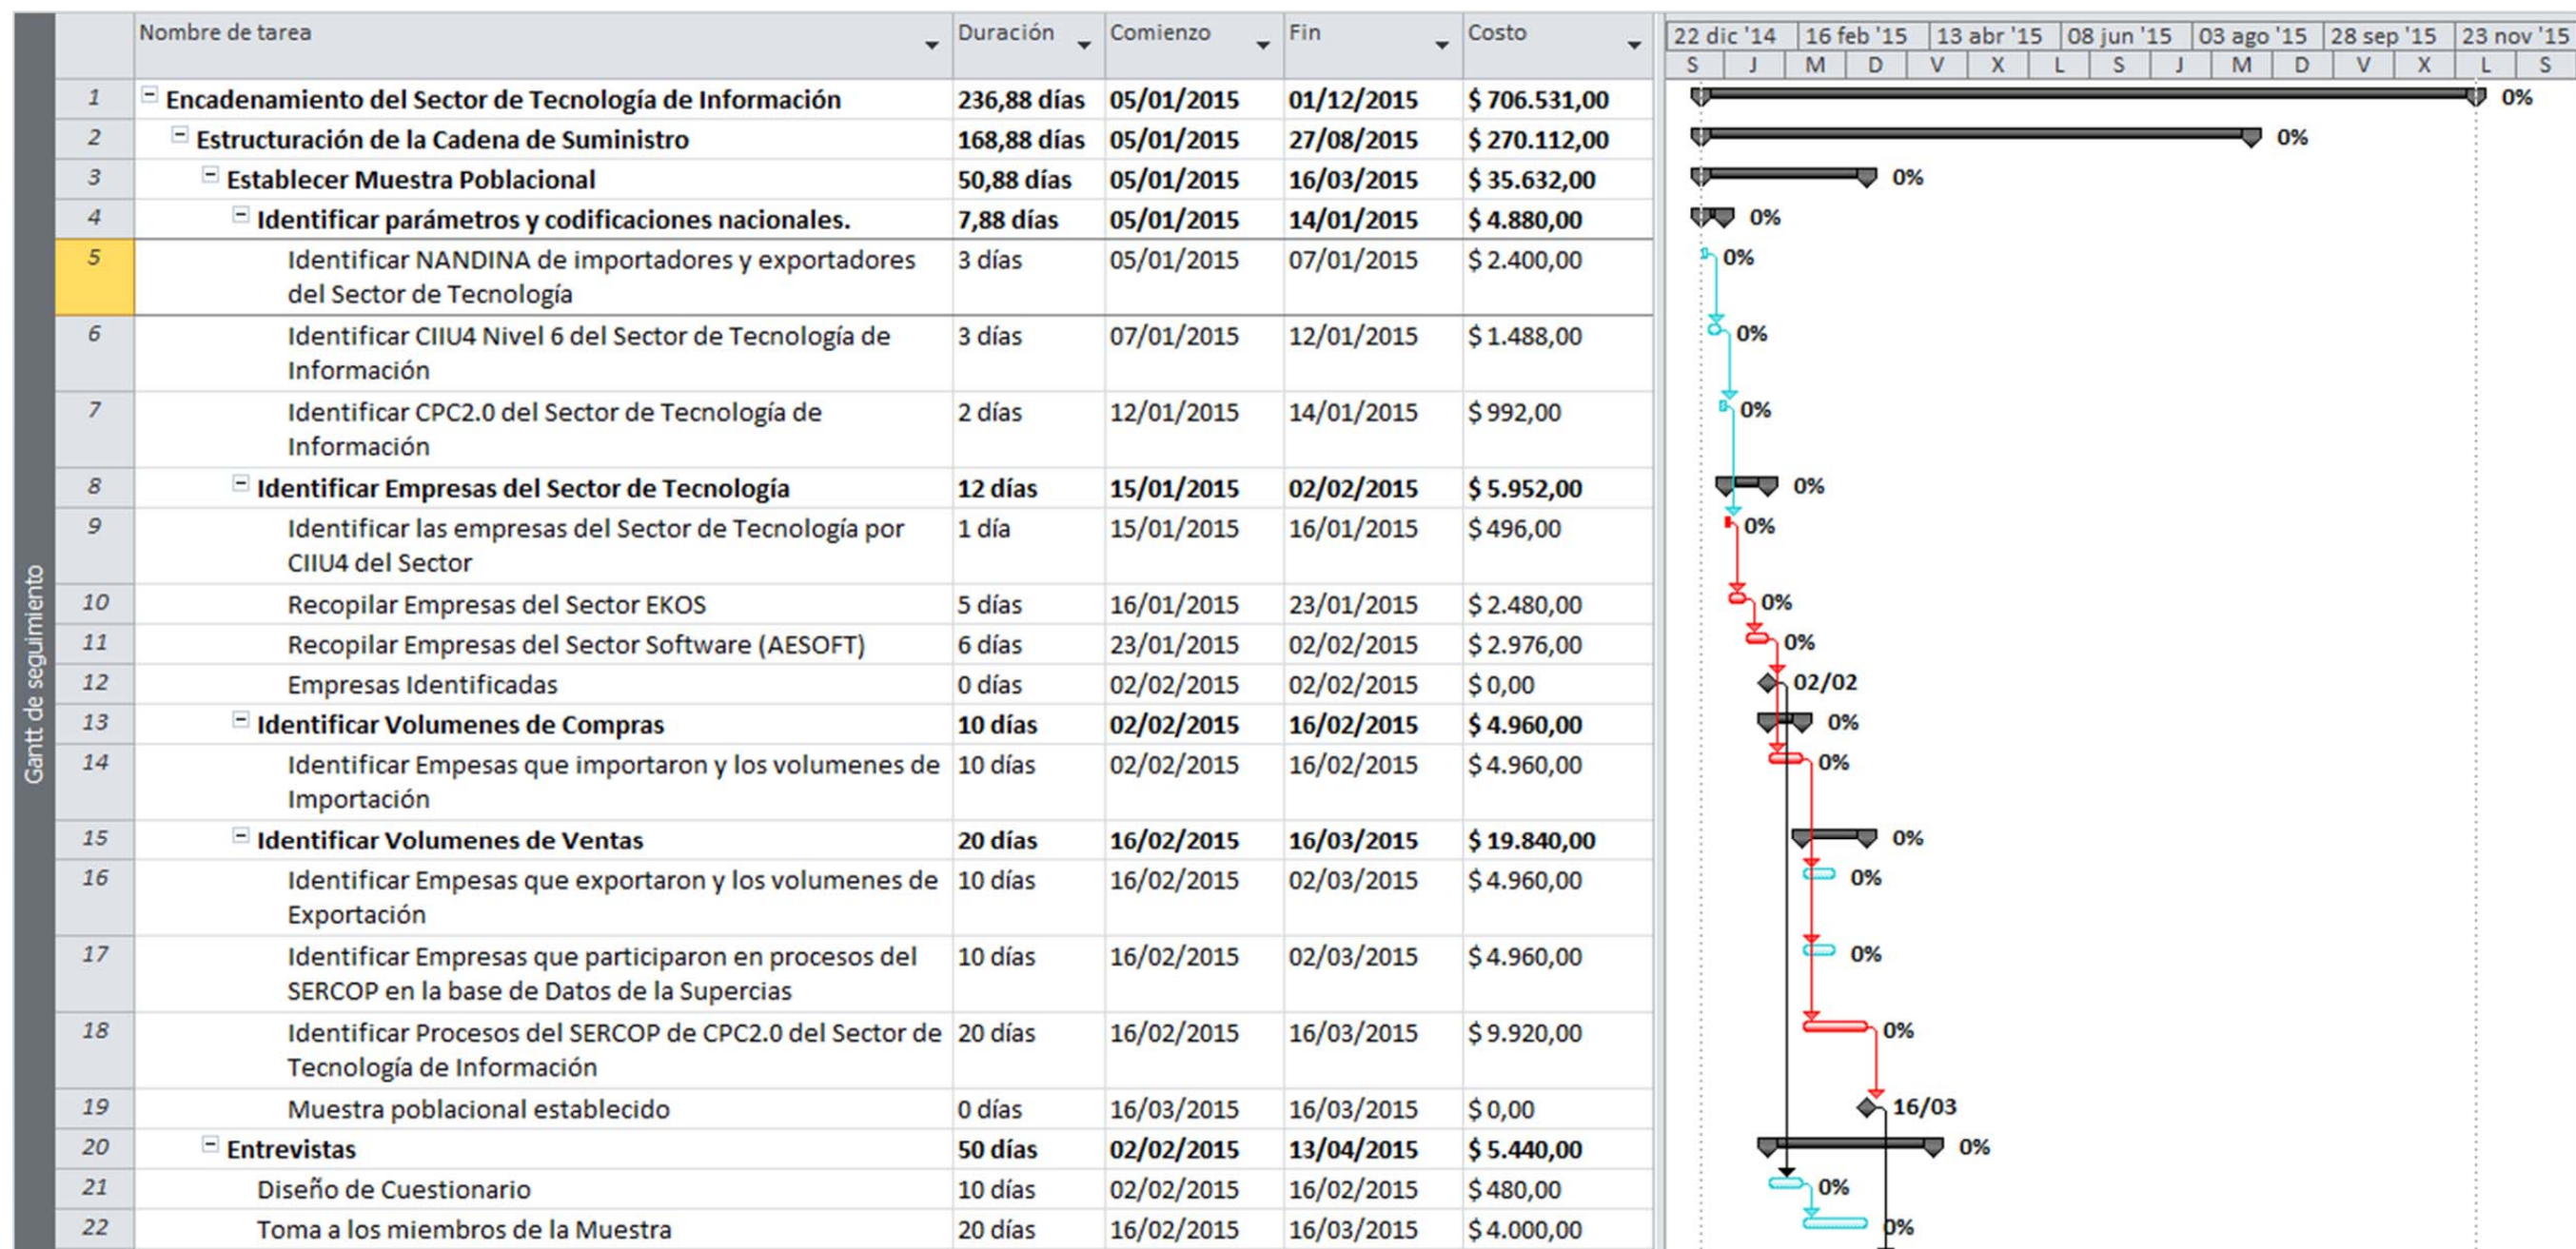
Gantt de seguimiento

|  | Nombre de tarea | Duración | Comienzo | Fin | Costo |
|---|---|---|---|---|---|
| 1 | Encadenamiento del Sector de Tecnología de Información | 236,88 días | 05/01/2015 | 01/12/2015 | $ 706.531,00 |
| 2 | Estructuración de la Cadena de Suministro | 168,88 días | 05/01/2015 | 27/08/2015 | $ 270.112,00 |
| 3 | Establecer Muestra Poblacional | 50,88 días | 05/01/2015 | 16/03/2015 | $ 35.632,00 |
| 4 | Identificar parámetros y codificaciones nacionales. | 7,88 días | 05/01/2015 | 14/01/2015 | $ 4.880,00 |
| 5 | Identificar NANDINA de importadores y exportadores del Sector de Tecnología | 3 días | 05/01/2015 | 07/01/2015 | $ 2.400,00 |
| 6 | Identificar CIIU4 Nivel 6 del Sector de Tecnología de Información | 3 días | 07/01/2015 | 12/01/2015 | $ 1.488,00 |
| 7 | Identificar CPC2.0 del Sector de Tecnología de Información | 2 días | 12/01/2015 | 14/01/2015 | $ 992,00 |
| 8 | Identificar Empresas del Sector de Tecnología | 12 días | 15/01/2015 | 02/02/2015 | $ 5.952,00 |
| 9 | Identificar las empresas del Sector de Tecnología por CIIU4 del Sector | 1 día | 15/01/2015 | 16/01/2015 | $ 496,00 |
| 10 | Recopilar Empresas del Sector EKOS | 5 días | 16/01/2015 | 23/01/2015 | $ 2.480,00 |
| 11 | Recopilar Empresas del Sector Software (AESOFT) | 6 días | 23/01/2015 | 02/02/2015 | $ 2.976,00 |
| 12 | Empresas Identificadas | 0 días | 02/02/2015 | 02/02/2015 | $ 0,00 |
| 13 | Identificar Volumenes de Compras | 10 días | 02/02/2015 | 16/02/2015 | $ 4.960,00 |
| 14 | Identificar Empesas que importaron y los volumenes de Importación | 10 días | 02/02/2015 | 16/02/2015 | $ 4.960,00 |
| 15 | Identificar Volumenes de Ventas | 20 días | 16/02/2015 | 16/03/2015 | $ 19.840,00 |
| 16 | Identificar Empesas que exportaron y los volumenes de Exportación | 10 días | 16/02/2015 | 02/03/2015 | $ 4.960,00 |
| 17 | Identificar Empresas que participaron en procesos del SERCOP en la base de Datos de la Supercias | 10 días | 16/02/2015 | 02/03/2015 | $ 4.960,00 |
| 18 | Identificar Procesos del SERCOP de CPC2.0 del Sector de Tecnología de Información | 20 días | 16/02/2015 | 16/03/2015 | $ 9.920,00 |
| 19 | Muestra poblacional establecido | 0 días | 16/03/2015 | 16/03/2015 | $ 0,00 |
| 20 | Entrevistas | 50 días | 02/02/2015 | 13/04/2015 | $ 5.440,00 |
| 21 | Diseño de Cuestionario | 10 días | 02/02/2015 | 16/02/2015 | $ 480,00 |
| 22 | Toma a los miembros de la Muestra | 20 días | 16/02/2015 | 16/03/2015 | $ 4.000,00 |

22 dic '14 | 16 feb '15 | 13 abr '15 | 08 jun '15 | 03 ago '15 | 28 sep '15 | 23 nov '15
S J M D V X L S J M D V X L S

0%
0%
0%
0%
0%
0%
0%
0%
0%
0%
0%
02/02
0%
0%
0%
0%
0%
0%
16/03
0%
0%
0%